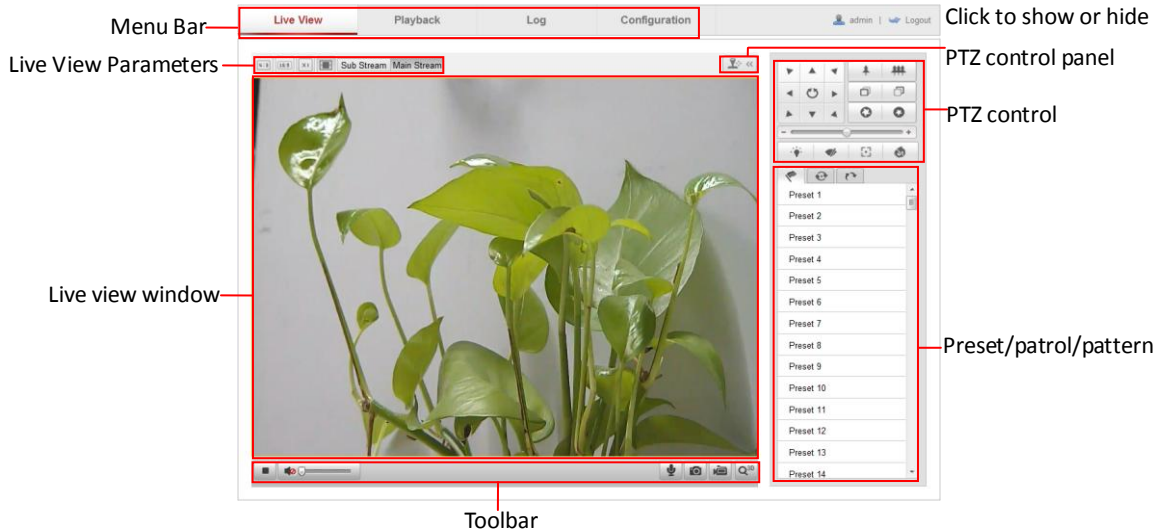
Menu Bar

Live View | Playback | Log | Configuration

admin | Logout

Click to show or hide PTZ control panel

Live View Parameters

Sub Stream Main Stream

PTZ control

Live view window

Preset 1
Preset 2
Preset 3
Preset 4
Preset 5
Preset 6
Preset 7
Preset 8
Preset 9
Preset 10
Preset 11
Preset 12
Preset 13
Preset 14

Preset/patrol/pattern

Toolbar